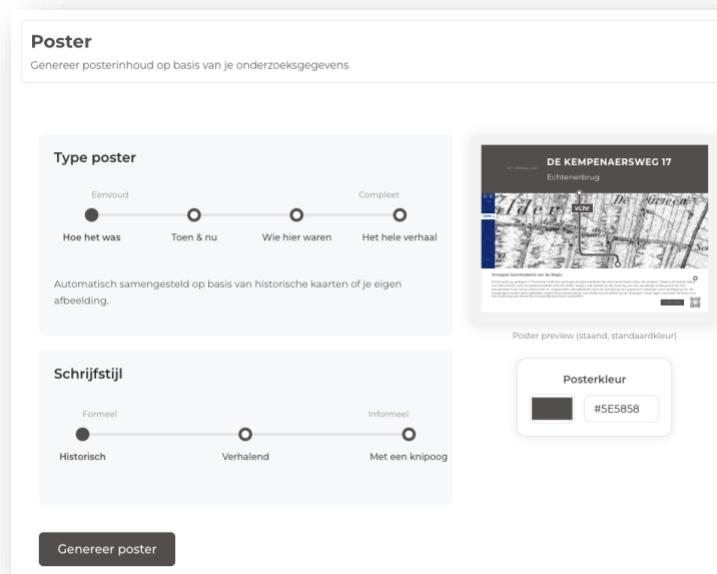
Poster

Genereer posterinhoud op basis van je onderzoeksgegevens

Type poster

Eenvoud

Compleet

Hoe het was

Toen & nu

Wie hier waren

Het hele verhaal

Automatisch samengesteld op basis van historische kaarten of je eigen afbeelding.

Schrijfstijl

Formeel

Informeel

Historisch

Verhalend

Met een knipoog

Genereer poster

DE KEMPENAERSWEG 17

Echtenerbrug

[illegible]

Poster preview (staand, standaardkleur)

Posterkleur

#5E5858